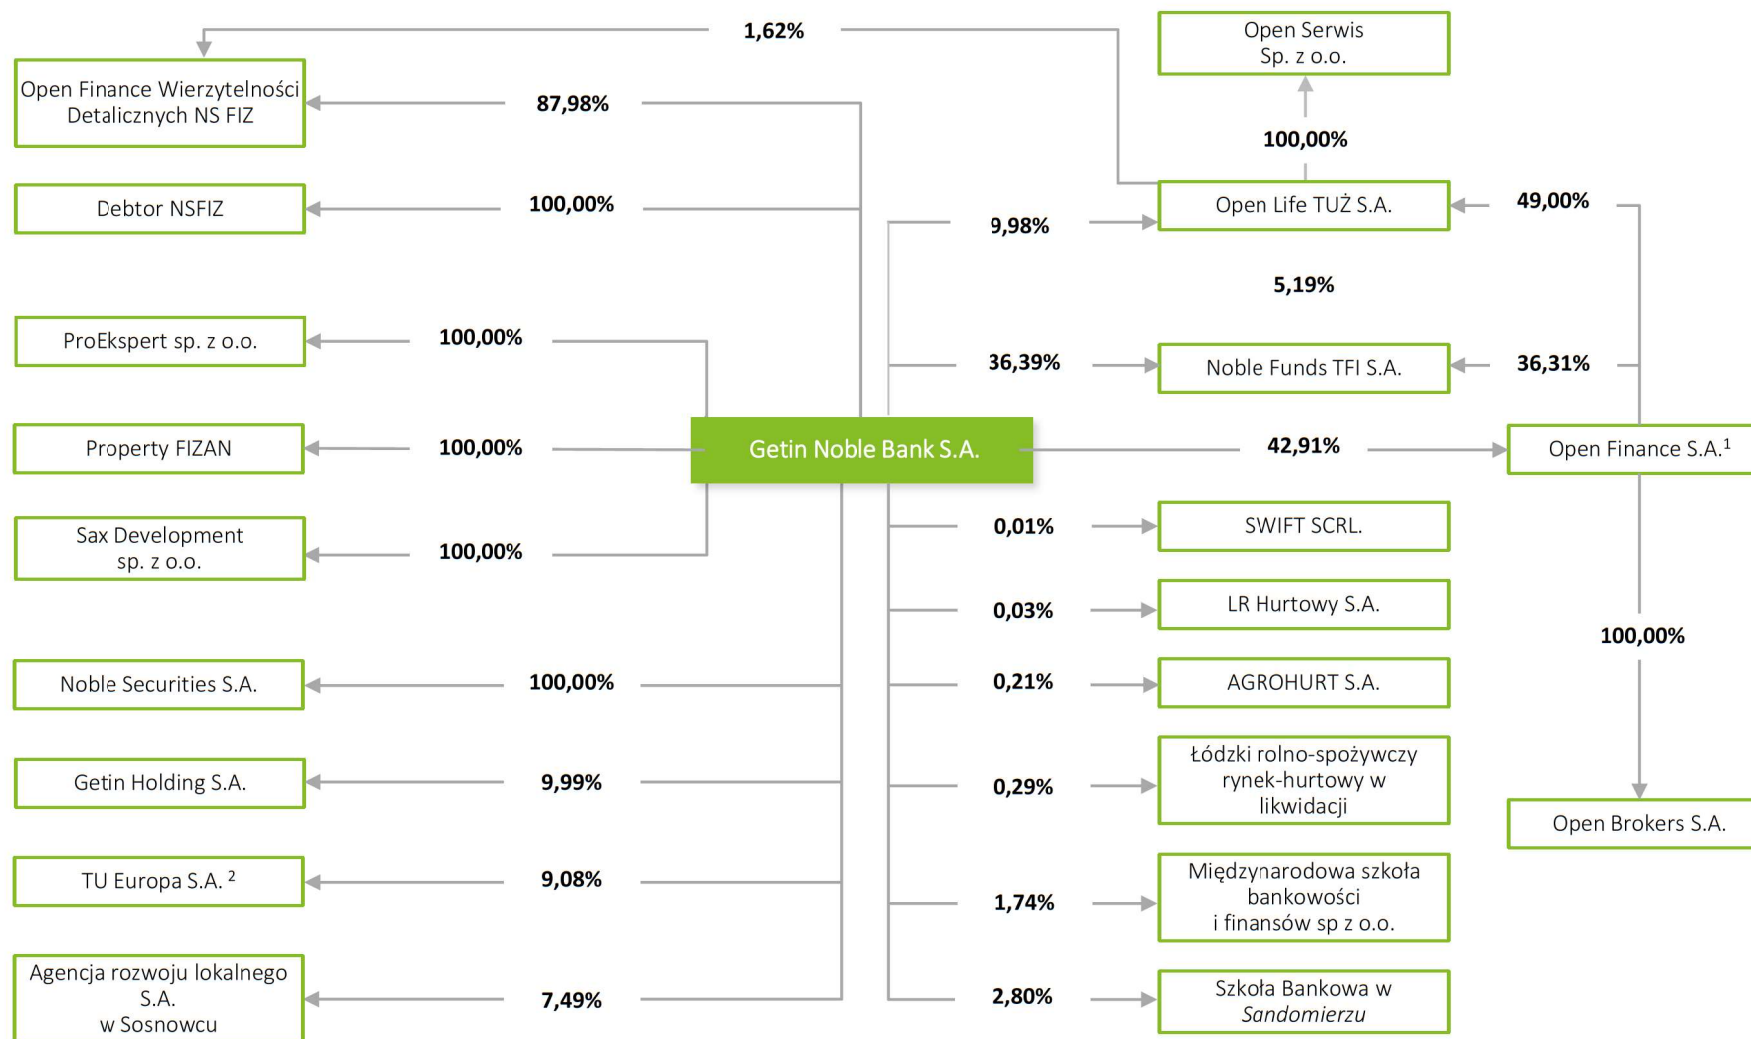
1,62%

Open Serwis Sp. z o.o.

Open Finance Wierzytelności Detalicznych NS FIZ

87,98%

100,00%

Debtor NSFIZ

100,00%

9,98%

Open Life TUŻ S.A.

49,00%

5,19%

ProEkspert sp. z o.o.

100,00%

36,39%

Noble Funds TFI S.A.

36,31%

Property FIZAN

100,00%

Getin Noble Bank S.A.

42,91%

Open Finance S.A.$^1$

Sax Development sp. z o.o.

100,00%

0,01%

SWIFT SCRL.

0,03%

LR Hurtowy S.A.

100,00%

Noble Securities S.A.

100,00%

0,21%

AGROHURT S.A.

Getin Holding S.A.

9,99%

0,29%

Łódzki rolno-spożywczy rynek-hurtowy w likwidacji

Open Brokers S.A.

TU Europa S.A. $^2$

9,08%

1,74%

Międzynarodowa szkoła bankowości i finansów sp z o.o.

Agencja rozwoju lokalnego S.A. w Sosnowcu

7,49%

2,80%

Szkoła Bankowa w Sandomierzu